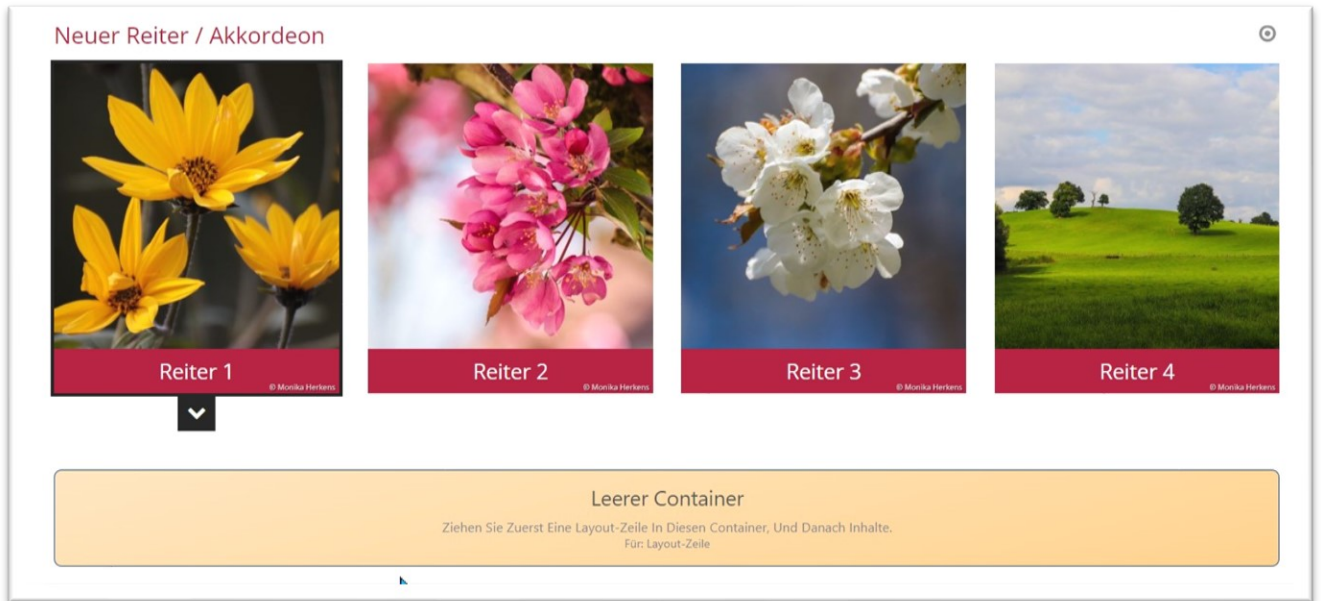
Neuer Reiter / Akkordeon

Reiter 1
© Monika Herkens

Reiter 2
© Monika Herkens

Reiter 3
© Monika Herkens

Reiter 4
© Monika Herkens

Leerer Container

Ziehen Sie Zuerst Eine Layout-Zeile In Diesen Container, Und Danach Inhalte.

Für: Layout-Zeile